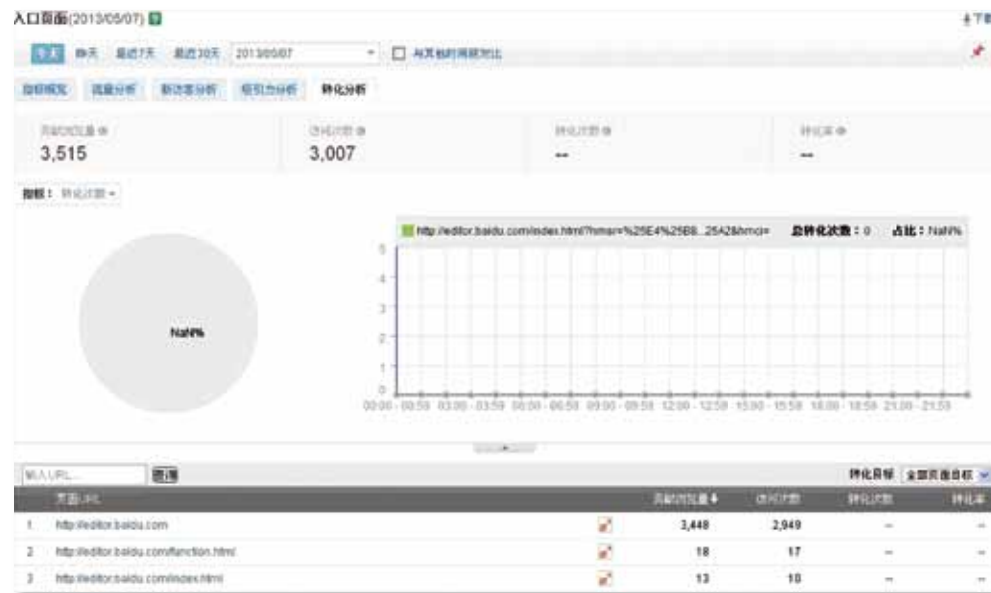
入口页面(2013/05/07)

下载

今天 昨天 最近7天 最近30天 2013/05/07 与其他时间段对比

指标概况 流量分析 新访客分析 吸引力分析 转化分析

页面浏览量
3,515

访问次数
3,007

转化次数
--

转化率
--

指标： 转化次数

http://editor.baidu.com/index.html?hmsr=%25E4%25B8...25A2&hmci= 总转化次数：0 占比：NaN%

NaN%

5
4
3
2
1
0

00:00 - 00:59 03:00 - 03:59 06:00 - 06:59 09:00 - 09:59 12:00 - 12:59 15:00 - 15:59 18:00 - 18:59 21:00 - 21:59

输入URL... 查询

转化目标 全部页面目标

| | 页面URL | | 页面浏览量 | 访问次数 | 转化次数 | 转化率 |
|---|---|---|---|---|---|---|
| 1 | http://editor.baidu.com | | 3,448 | 2,949 | -- | -- |
| 2 | http://editor.baidu.com/function.html/ | | 18 | 17 | -- | -- |
| 3 | http://editor.baidu.com/index.html | | 13 | 10 | -- | -- |